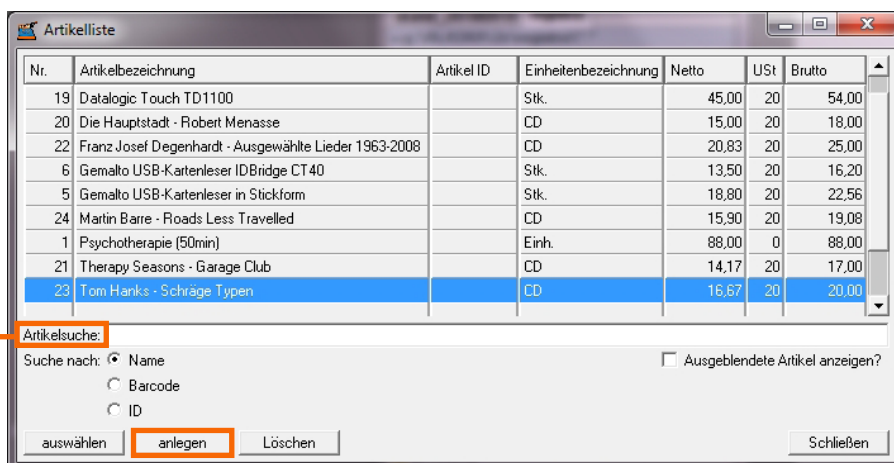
Artikelliste

| Nr. | Artikelbezeichnung | Artikel ID | Einheitenbezeichnung | Netto | USt | Brutto |
|---|---|---|---|---|---|---|
| 19 | Datalogic Touch TD1100 | | Stk. | 45,00 | 20 | 54,00 |
| 20 | Die Hauptstadt - Robert Menasse | | CD | 15,00 | 20 | 18,00 |
| 22 | Franz Josef Degenhardt - Ausgewählte Lieder 1963-2008 | | CD | 20,83 | 20 | 25,00 |
| 6 | Gemalto USB-Kartenleser IDBridge CT40 | | Stk. | 13,50 | 20 | 16,20 |
| 5 | Gemalto USB-Kartenleser in Stickform | | Stk. | 18,80 | 20 | 22,56 |
| 24 | Martin Barre - Roads Less Travelled | | CD | 15,90 | 20 | 19,08 |
| 1 | Psychotherapie (50min) | | Einh. | 88,00 | 0 | 88,00 |
| 21 | Therapy Seasons - Garage Club | | CD | 14,17 | 20 | 17,00 |
| 23 | Tom Hanks - Schräge Typen | | CD | 16,67 | 20 | 20,00 |

Artikelsuche:

Suche nach: Name

Barcode

ID

Ausgeblendete Artikel anzeigen?

auswählen anlegen Löschen Schließen